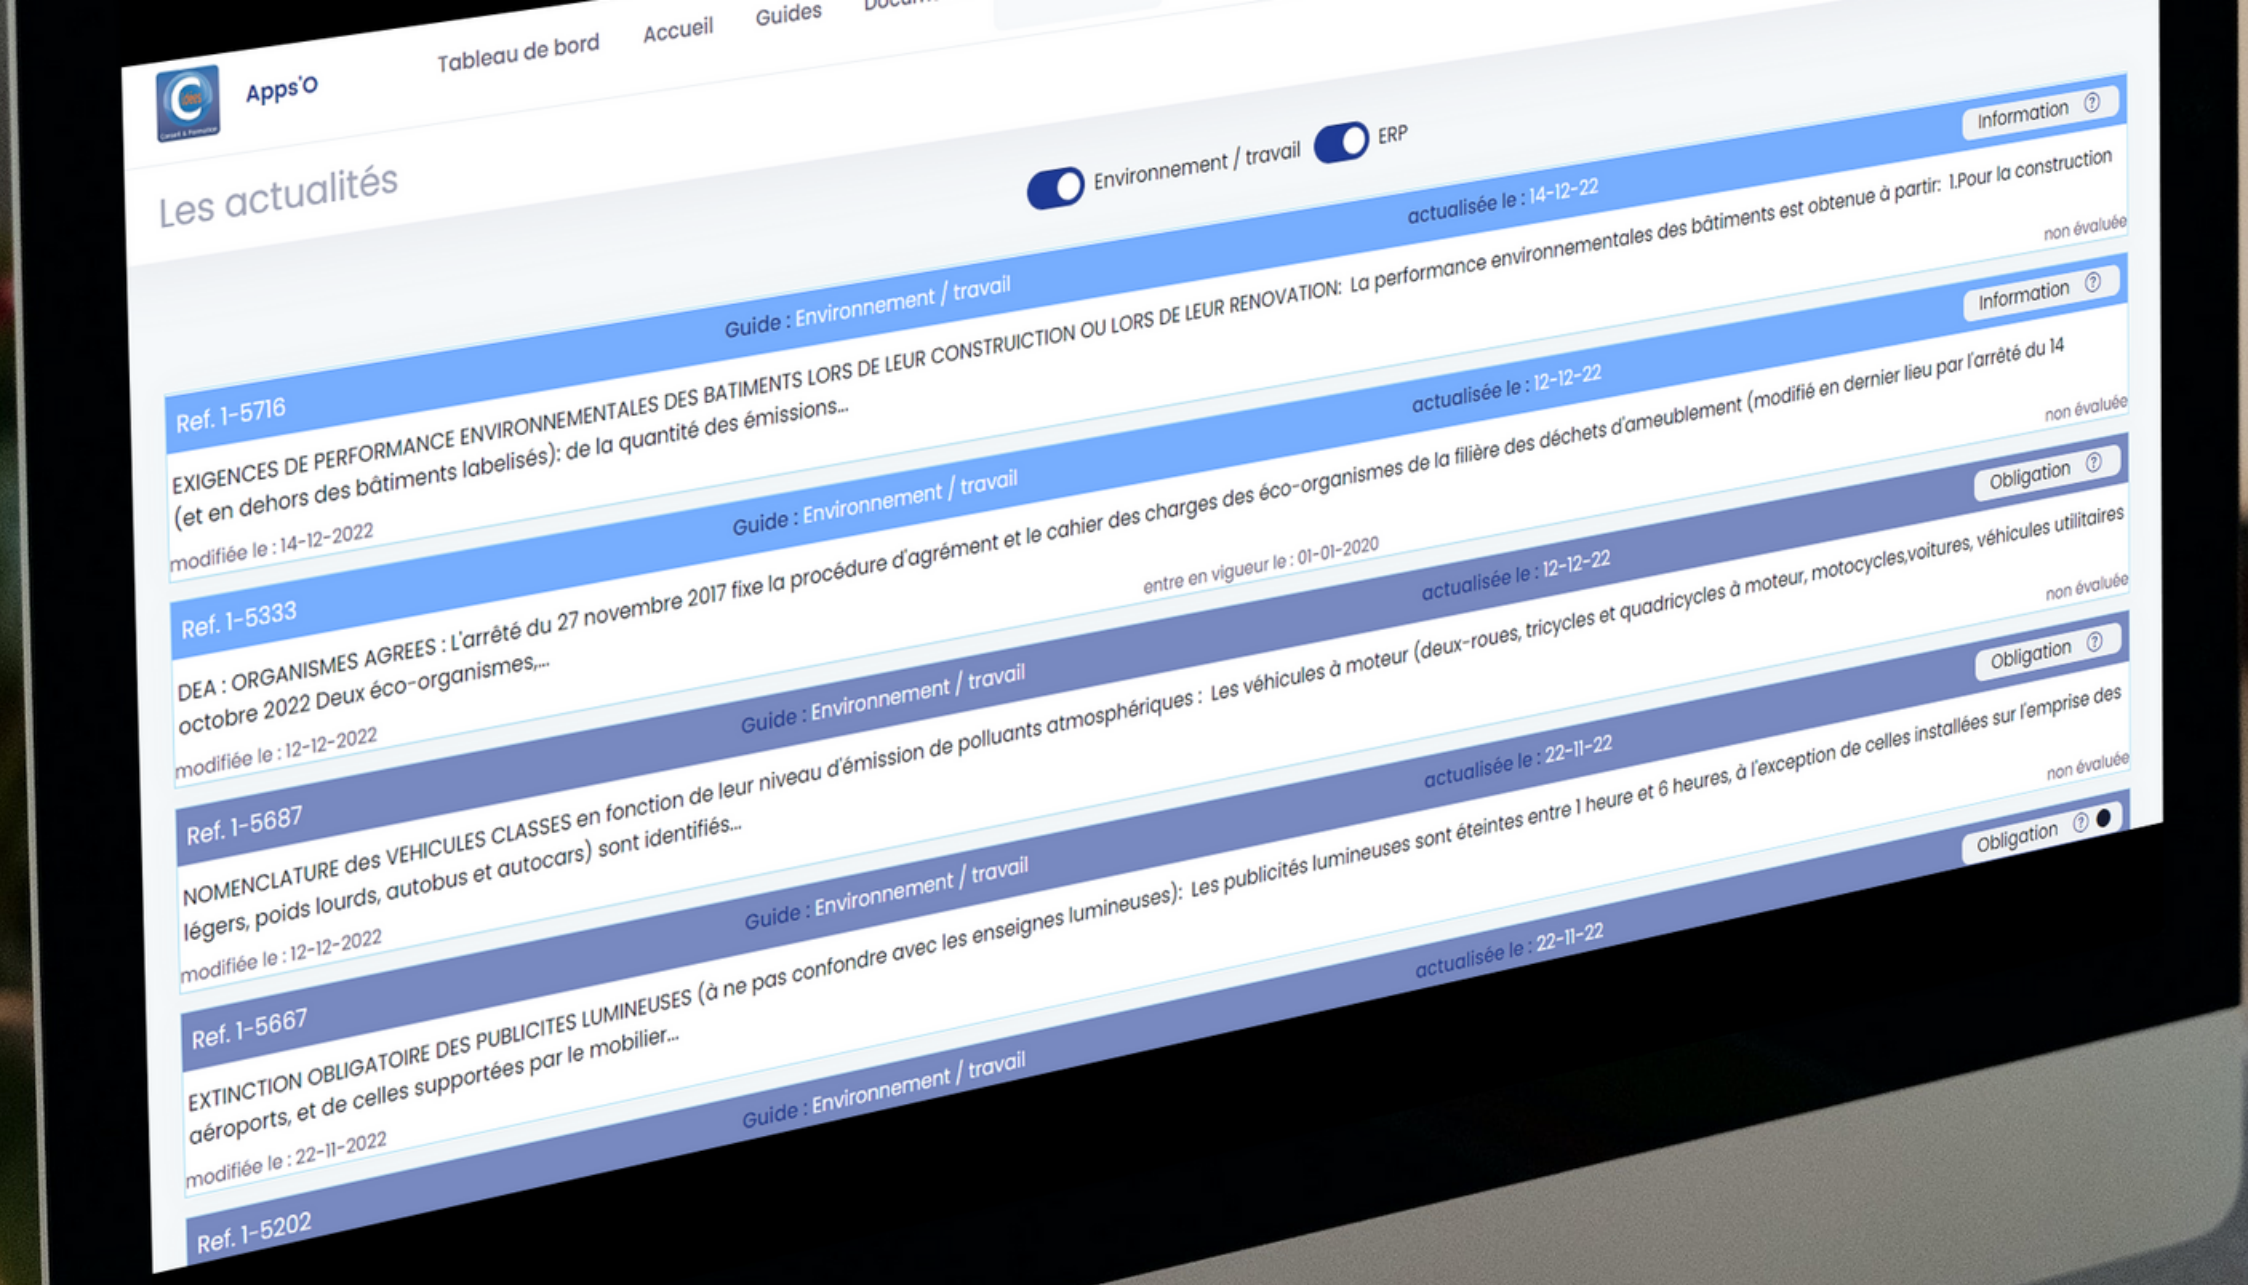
Apps'O

Tableau de bord Accueil Guides Docum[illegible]

Les actualités

Environnement / travail ERP

Guide : Environnement / travail
actualisée le : 14-12-22
Information ?

Ref. 1-5716
EXIGENCES DE PERFORMANCE ENVIRONNEMENTALES DES BATIMENTS LORS DE LEUR CONSTRUICTION OU LORS DE LEUR RENOVATION: La performance environnementales des bâtiments est obtenue à partir: 1.Pour la construction (et en dehors des bâtiments labelisés): de la quantité des émissions...
modifiée le : 14-12-2022
non évaluée

Guide : Environnement / travail
actualisée le : 12-12-22
Information ?

Ref. 1-5333
DEA : ORGANISMES AGREES : L'arrêté du 27 novembre 2017 fixe la procédure d'agrément et le cahier des charges des éco-organismes de la filière des déchets d'ameublement (modifié en dernier lieu par l'arrêté du 14 octobre 2022 Deux éco-organismes,...
modifiée le : 12-12-2022
entre en vigueur le : 01-01-2020
non évaluée

Guide : Environnement / travail
actualisée le : 12-12-22
Obligation ?

Ref. 1-5687
NOMENCLATURE des VEHICULES CLASSES en fonction de leur niveau d'émission de polluants atmosphériques : Les véhicules à moteur (deux-roues, tricycles et quadricycles à moteur, motocycles,voitures, véhicules utilitaires légers, poids lourds, autobus et autocars) sont identifiés...
modifiée le : 12-12-2022
non évaluée

Guide : Environnement / travail
actualisée le : 22-11-22
Obligation ?

Ref. 1-5667
EXTINCTION OBLIGATOIRE DES PUBLICITES LUMINEUSES (à ne pas confondre avec les enseignes lumineuses): Les publicités lumineuses sont éteintes entre 1 heure et 6 heures, à l'exception de celles installées sur l'emprise des aéroports, et de celles supportées par le mobilier...
modifiée le : 22-11-2022
non évaluée

Guide : Environnement / travail
actualisée le : 22-11-22
Obligation ?

Ref. 1-5202